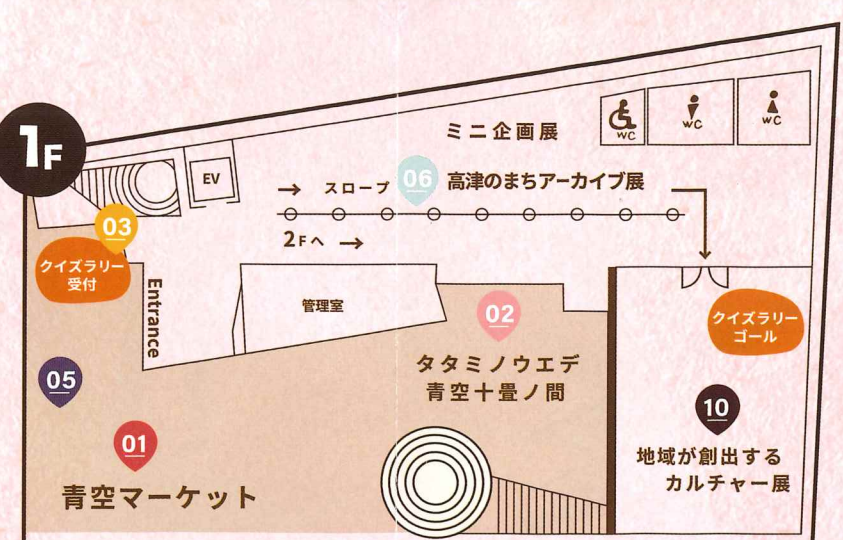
1F

ミニ企画展

WC

WC

WC

EV

→ スロープ

06 高津のまちアーカイブ展

2Fへ →

03

クイズラリー受付

Entrance

管理室

02

タタミノウエデ
青空十畳ノ間

クイズラリーゴール

05

01

青空マーケット

10

地域が創出する
カルチャー展